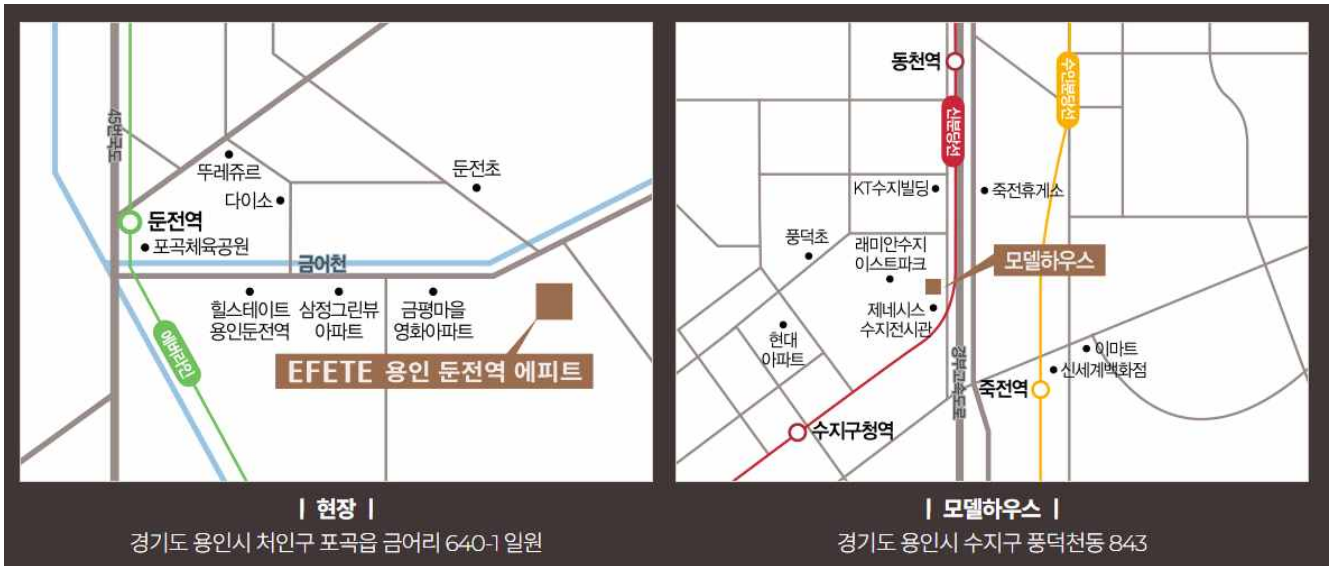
45번국도

뚜레쥬르

다이소

둔전초

둔전역

포곡체육공원

금어천

힐스테이트 용인둔전역

삼정그린뷰 아파트

금평마을 영화아파트

에버라인

EFETE 용인 둔전역 에피트

| 현장 |

경기도 용인시 처인구 포곡읍 금어리 640-1 일원

동천역

신분당선

수인분당선

KT수지빌딩

죽전휴게소

풍덕초

래미안수지 이스트파크

모델하우스

제네시스 수지전시관

현대 아파트

경부고속도로

이마트

신세계백화점

죽전역

수지구청역

| 모델하우스 |

경기도 용인시 수지구 풍덕천동 843